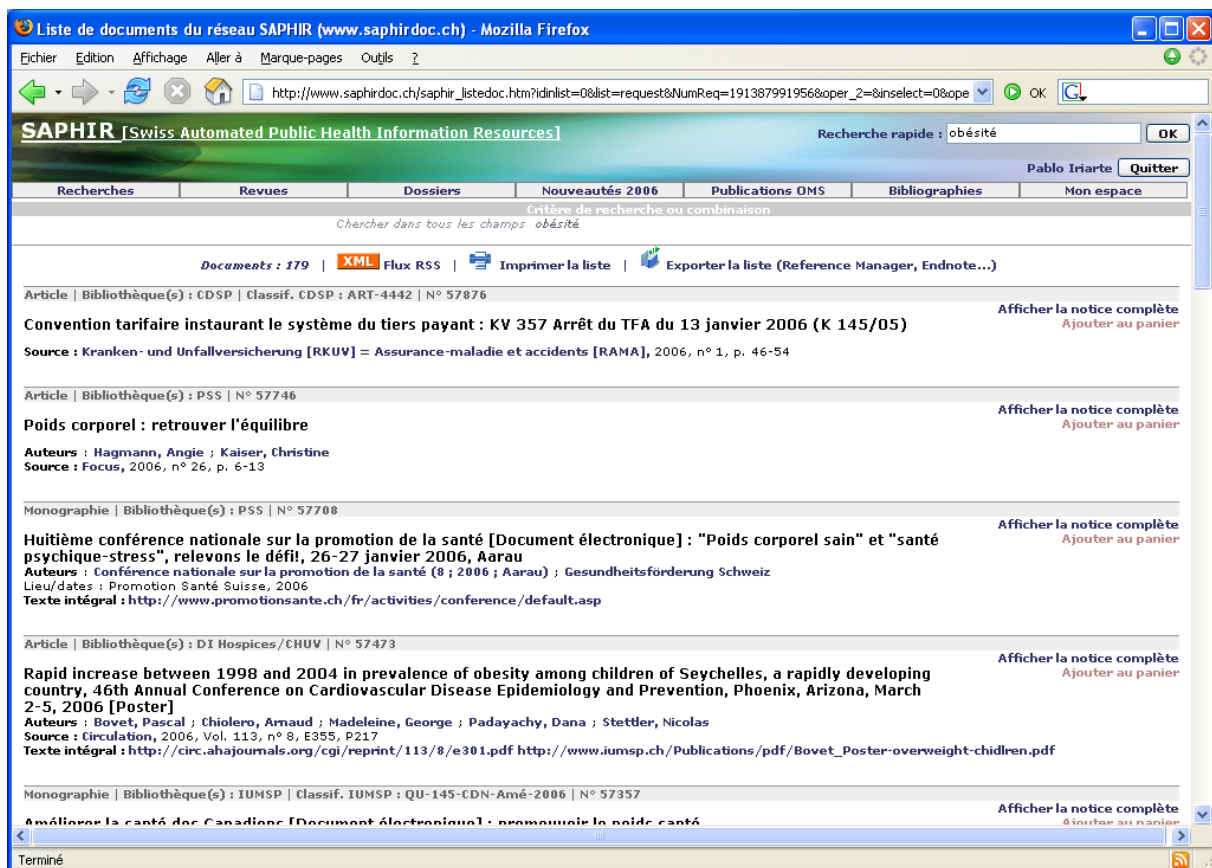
Liste de documents du réseau SAPHIR (www.saphirdoc.ch) - Mozilla Firefox

Fichier Edition Affichage Aller à Marque-pages Outils ?

http://www.saphirdoc.ch/saphir_listedoc.htm?idinlist=0&list=request&NumReq=191387991956&oper_2=&inselect=0&ope

OK

SAPHIR [Swiss Automated Public Health Information Resources]

Recherche rapide : obésité OK

Pablo Iriarte Quitter

| Recherches | Revues | Dossiers | Nouveautés 2006 | Publications OMS | Bibliographies | Mon espace |
|---|---|---|---|---|---|---|

Critère de recherche ou combinaison

Chercher dans tous les champs obésité

Documents : 179 | XML Flux RSS | Imprimer la liste | Exporter la liste (Reference Manager, Endnote...)

Article | Bibliothèque(s) : CDSP | Classif. CDSP : ART-4442 | N° 57876

Afficher la notice complète
Ajouter au panier

Convention tarifaire instaurant le système du tiers payant : KV 357 Arrêt du TFA du 13 janvier 2006 (K 145/05)

Source : Kranken- und Unfallversicherung [RKUV] = Assurance-maladie et accidents [RAMA], 2006, n° 1, p. 46-54

Article | Bibliothèque(s) : PSS | N° 57746

Afficher la notice complète
Ajouter au panier

Poids corporel : retrouver l'équilibre

Auteurs : Hagmann, Angie ; Kaiser, Christine
Source : Focus, 2006, n° 26, p. 6-13

Monographie | Bibliothèque(s) : PSS | N° 57708

Afficher la notice complète
Ajouter au panier

Huitième conférence nationale sur la promotion de la santé [Document électronique] : "Poids corporel sain" et "santé psychique-stress", relevons le défi!, 26-27 janvier 2006, Aarau
Auteurs : Conférence nationale sur la promotion de la santé (8 ; 2006 ; Aarau) ; Gesundheitsförderung Schweiz
Lieu/dates : Promotion Santé Suisse, 2006
Texte intégral : http://www.promotionsante.ch/fr/activities/conference/default.asp

Article | Bibliothèque(s) : DI Hospices/CHUV | N° 57473

Afficher la notice complète
Ajouter au panier

Rapid increase between 1998 and 2004 in prevalence of obesity among children of Seychelles, a rapidly developing country, 46th Annual Conference on Cardiovascular Disease Epidemiology and Prevention, Phoenix, Arizona, March 2-5, 2006 [Poster]
Auteurs : Bovet, Pascal ; Chiolero, Arnaud ; Madeleine, George ; Padayachy, Dana ; Stettler, Nicolas
Source : Circulation, 2006, Vol. 113, n° 8, E355, P217
Texte intégral : http://circ.ahajournals.org/cgi/reprint/113/8/e301.pdf http://www.iumsp.ch/Publications/pdf/Bovet_Poster-overweight-chidlren.pdf

Monographie | Bibliothèque(s) : IUMSP | Classif. IUMSP : QU-145-CDN-Amé-2006 | N° 57357

Afficher la notice complète
Ajouter au panier

Améliorer la santé des Canadiens [Document électronique] : promouvoir le poids santé

Terminé